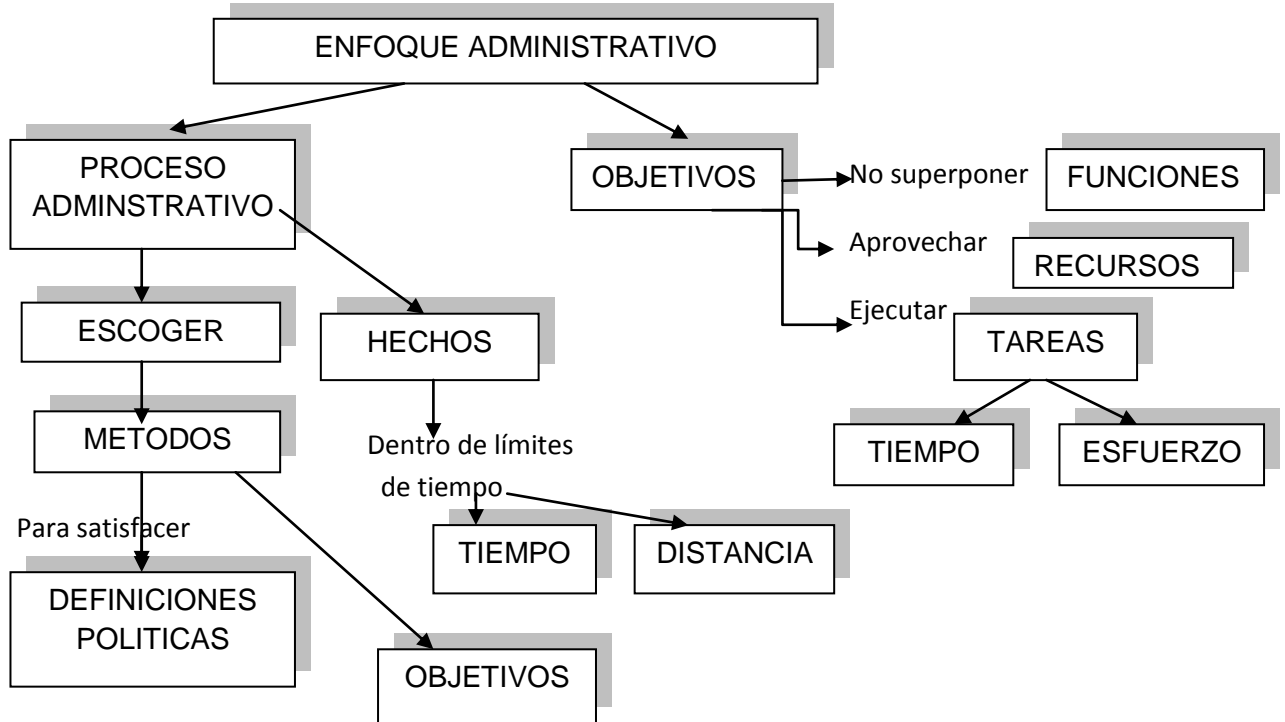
ENFOQUE ADMINISTRATIVO

PROCESO ADMINSTRATIVO

ESCOGER

METODOS

Para satisfacer

DEFINICIONES POLITICAS

OBJETIVOS

HECHOS

Dentro de límites de tiempo

TIEMPO

DISTANCIA

OBJETIVOS

No superponer

FUNCIONES

Aprovechar

RECURSOS

Ejecutar

TAREAS

TIEMPO

ESFUERZO